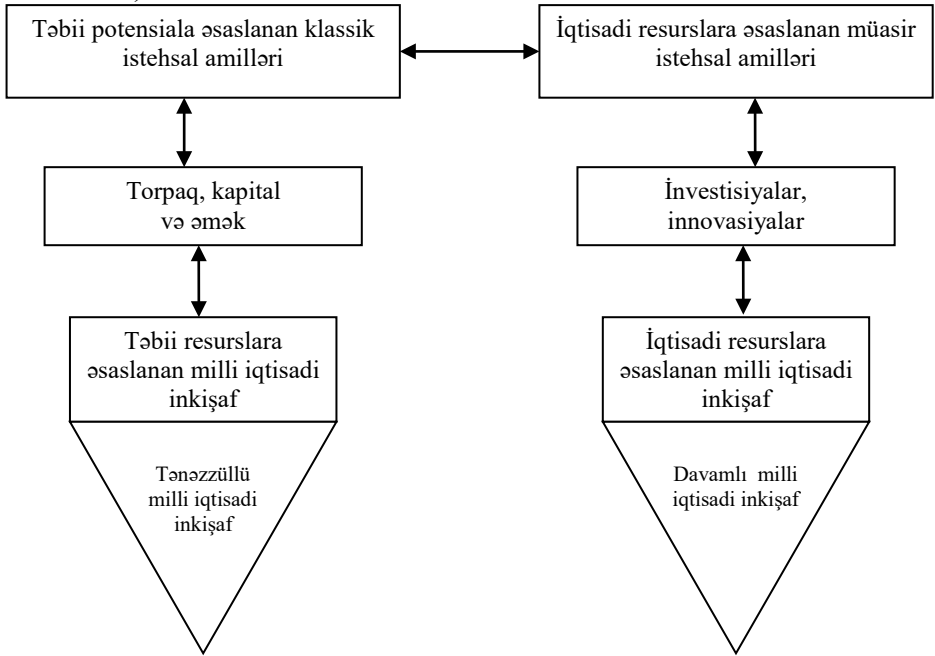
Təbii potensiala əsaslanan klassik istehsal amilləri

İqtisadi resurslara əsaslanan müasir istehsal amilləri

Torpaq, kapital və əmək

İnvestisiyalar, innovasiyalar

Təbii resurslara əsaslanan milli iqtisadi inkişaf

İqtisadi resurslara əsaslanan milli iqtisadi inkişaf

Tənəzzüllü milli iqtisadi inkişaf

Davamlı milli iqtisadi inkişaf